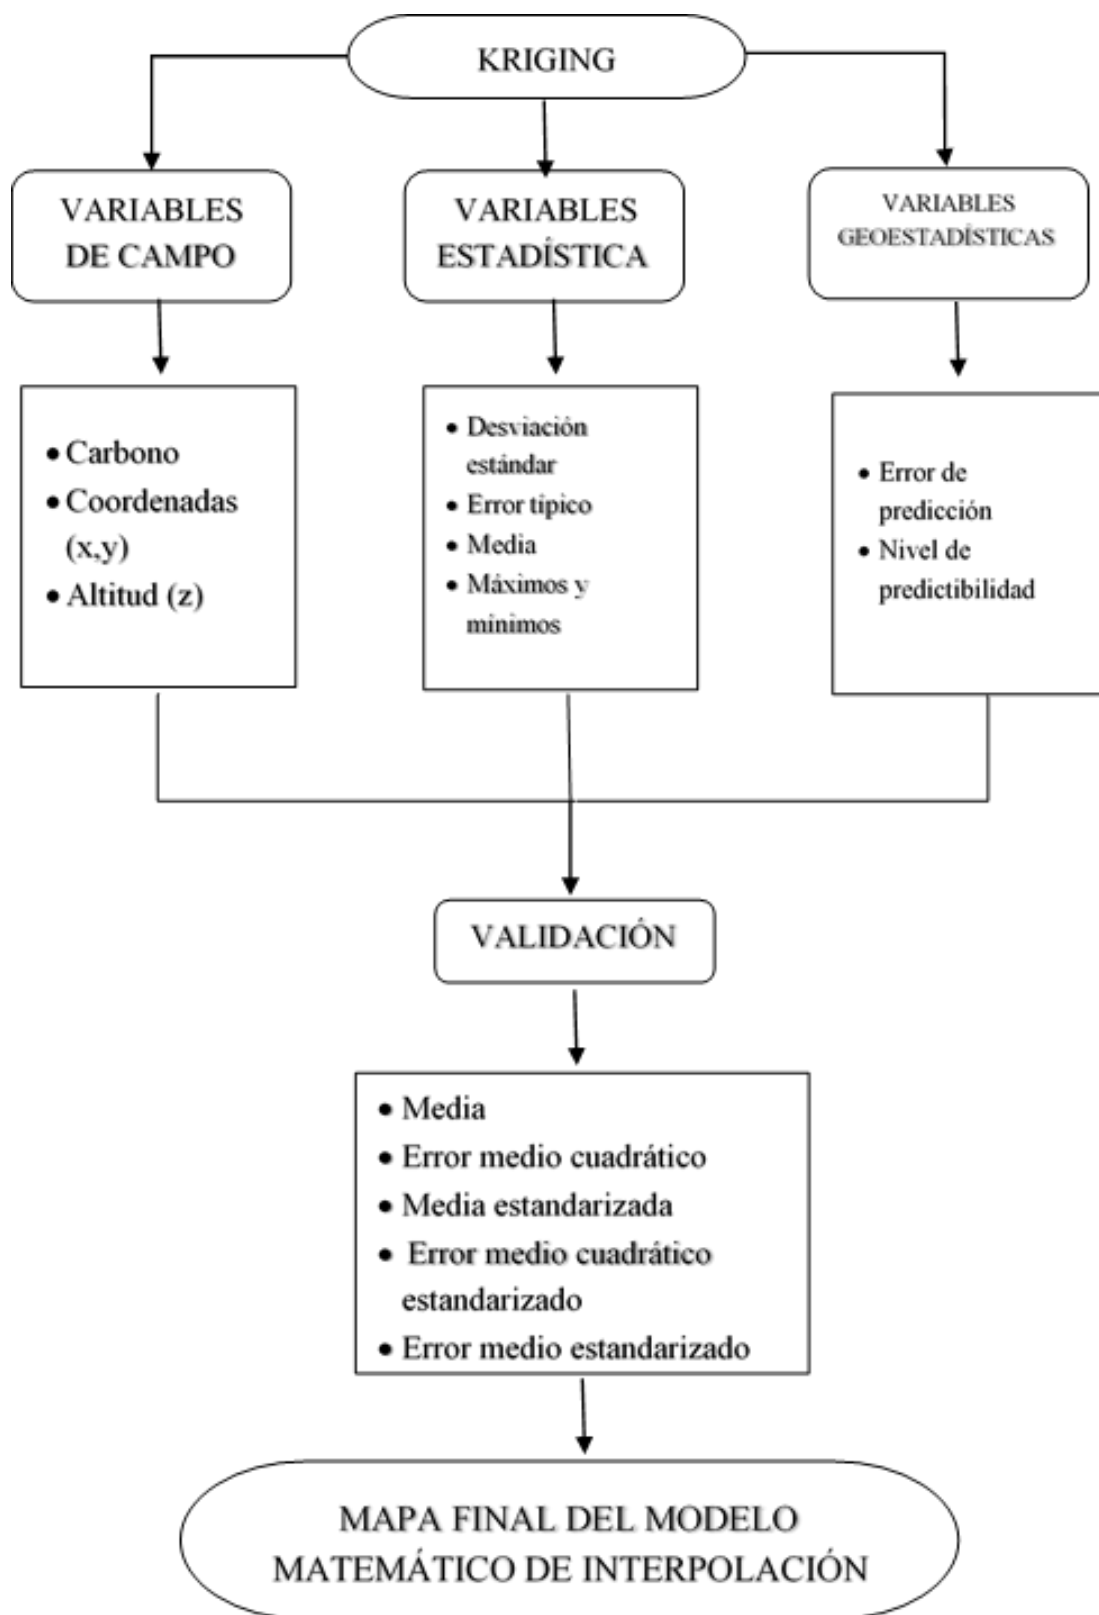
KRIGING

VARIABLES DE CAMPO

VARIABLES ESTADÍSTICA

VARIABLES GEOESTADÍSTICAS

- Carbono
- Coordenadas (x,y)
- Altitud (z)

- Desviación estándar
- Error típico
- Media
- Máximos y minimos

- Error de predicción
- Nivel de predictibilidad

VALIDACIÓN

- Media
- Error medio cuadrático
- Media estandarizada
- Error medio cuadrático estandarizado
- Error medio estandarizado

MAPA FINAL DEL MODELO MATEMÁTICO DE INTERPOLACIÓN